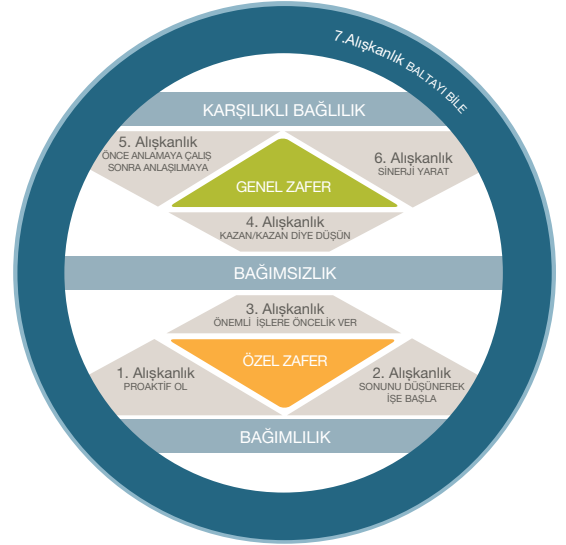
7.Alışkanlık BALTAYI BİLE

KARŞILIKLI BAĞLILIK

5. Alışkanlık
ÖNCE ANLAMAYA ÇALIŞ SONRA ANLAŞILMAYA

GENEL ZAFER

6. Alışkanlık
SİNERJİ YARAT

4. Alışkanlık
KAZAN/KAZAN DİYE DÜŞÜN

BAĞIMSIZLIK

3. Alışkanlık
ÖNEMLİ İŞLERE ÖNCELİK VER

1. Alışkanlık
PROAKTİF OL

ÖZEL ZAFER

2. Alışkanlık
SONUNU DÜŞÜNEREK İŞE BAŞLA

BAĞIMLILIK